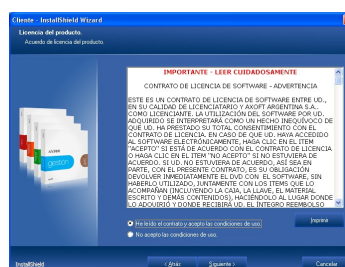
Cliente - InstallShield Wizard

Licencia del producto.
Acuerdo de licencia del producto.

IMPORTANTE - LEER CUIDADOSAMENTE

CONTRATO DE LICENCIA DE SOFTWARE - ADVERTENCIA

ESTE ES UN CONTRATO DE LICENCIA DE SOFTWARE ENTRE UD., EN SU CALIDAD DE LICENCIATARIO Y AXOFT ARGENTINA S.A. COMO LICENCIANTE. LA UTILIZACIÓN DEL SOFTWARE POR UD. ADQUIRIDO SE INTERPRETARÁ COMO UN HECHO INEQUÍVOCO DE QUE UD. HA PRESTADO SU TOTAL CONSENTIMIENTO CON EL CONTRATO DE LICENCIA. EN CASO DE QUE UD. HAYA ACCEDIDO AL SOFTWARE ELECTRÓNICAMENTE, HAGA CLIC EN EL ITEM "ACEPTO" SI ESTÁ DE ACUERDO CON EL CONTRATO DE LICENCIA O HAGA CLIC EN EL ITEM "NO ACEPTO" SI NO ESTUVIERA DE ACUERDO. SI UD. NO ESTUVIERA DE ACUERDO, ASÍ SEA EN PARTE, CON EL PRESENTE CONTRATO, ES SU OBLIGACIÓN DEVOLVER INMEDIATAMENTE EL DVD CON EL SOFTWARE, SIN HABERLO UTILIZADO, JUNTAMENTE CON LOS ITEMS QUE LO ACOMPAÑAN (INCLUYENDO LA CAJA, LA LLAVE, EL MATERIAL ESCRITO Y DEMÁS CONTENIDOS), HACIÉNDOLO AL LUGAR DONDE LO ADQUIRIÓ Y DONDE RECIBIRÁ UD. EL ÍNTEGRO REEMBOLSO

gestion

Imprimir

He leído el contrato y acepto las condiciones de uso.
No acepto las condiciones de uso.

InstallShield

< Atrás
Siguiente >
Cancelar